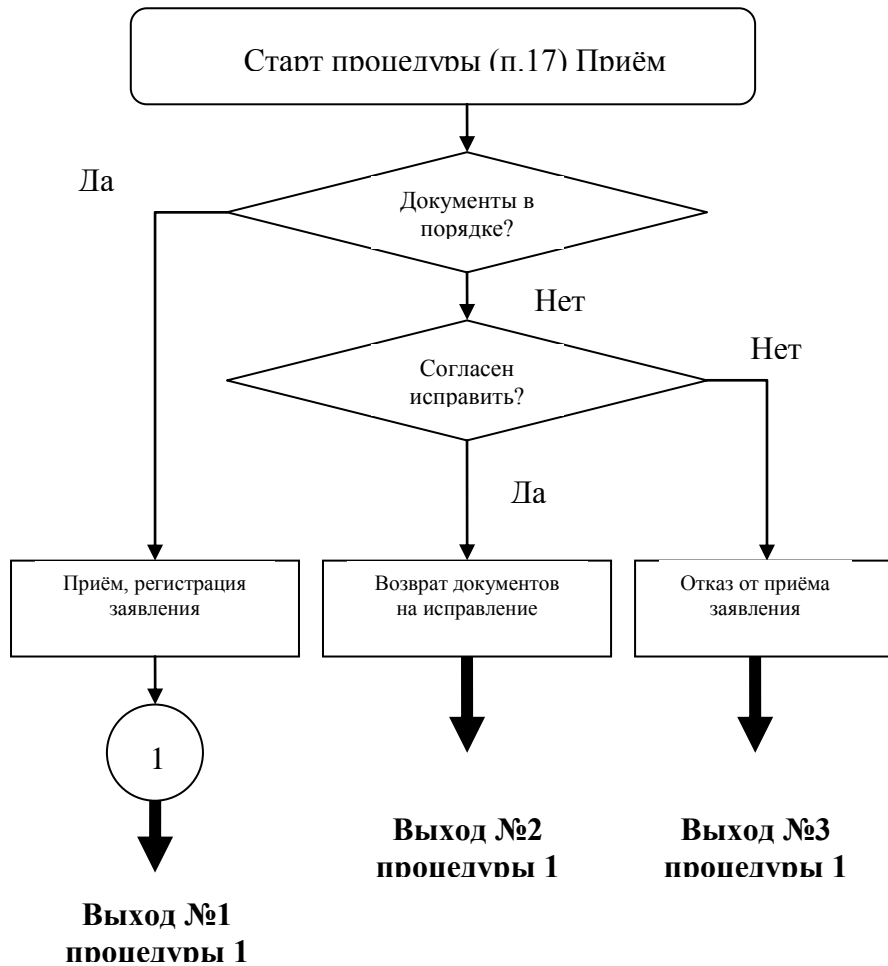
Старт процедуры (п.17) Приём

Да

Документы в порядке?

Нет

Согласен исправить?

Нет

Да

Приём, регистрация заявления

Возврат документов на исправление

Отказ от приёма заявления

1

Выход №2 процедуры 1

Выход №3 процедуры 1

Выход №1 процедуры 1